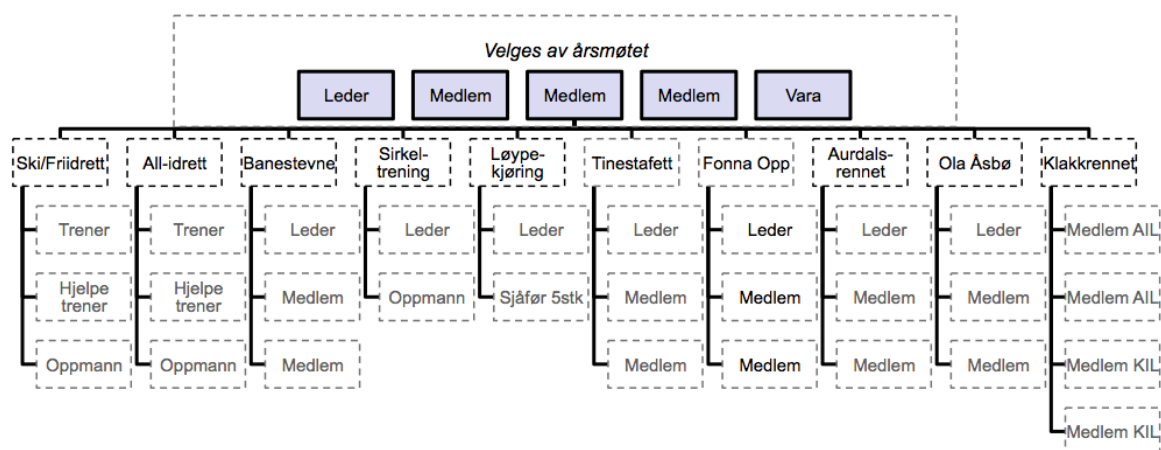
Velges av årsmøtet

Leder
Medlem
Medlem
Medlem
Vara

Ski/Friidrett
Trener
Hjelpe trener
Oppmann

All-idrett
Trener
Hjelpe trener
Oppmann

Banestevne
Leder
Medlem
Medlem

Sirkeltrening
Leder
Oppmann

Løypekjøring
Leder
Sjåfør 5stk

Tinestafett
Leder
Medlem
Medlem

Fonna Opp
Leder
Medlem
Medlem

Aurdalsrennet
Leder
Medlem
Medlem

Ola Åsbø
Leder
Medlem
Medlem

Klakkrennet
Medlem AIL
Medlem AIL
Medlem KIL
Medlem KIL